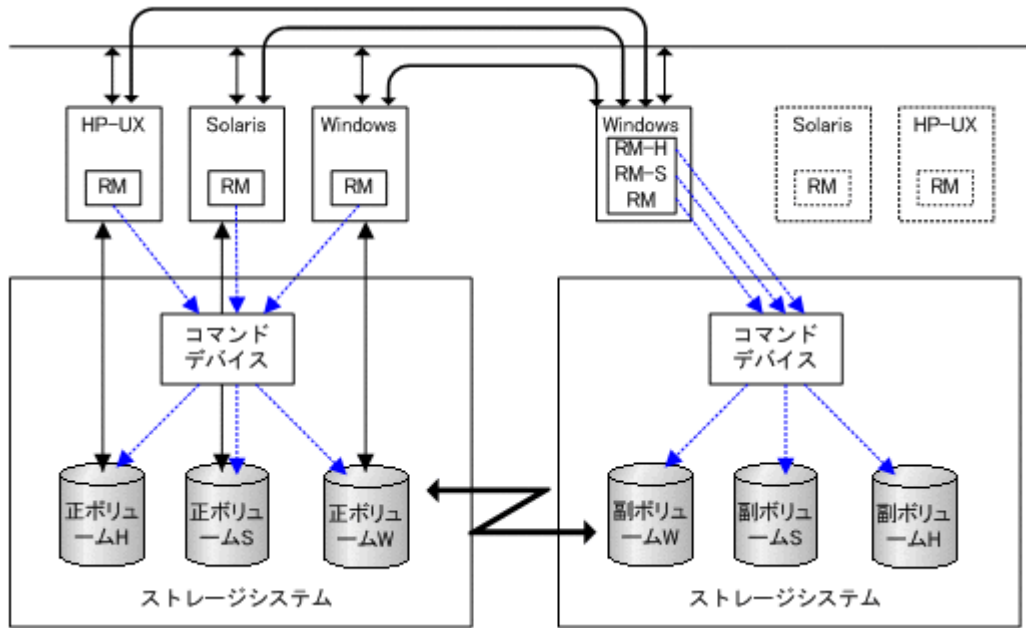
HP-UX
RM

Solaris
RM

Windows
RM

Windows
RM-H
RM-S
RM

Solaris
RM

HP-UX
RM

コマンド
デバイス

正ボリューームH

正ボリューームS

正ボリューームW

ストレージシステム

コマンド
デバイス

副ボリューームW

副ボリューームS

副ボリューームH

ストレージシステム